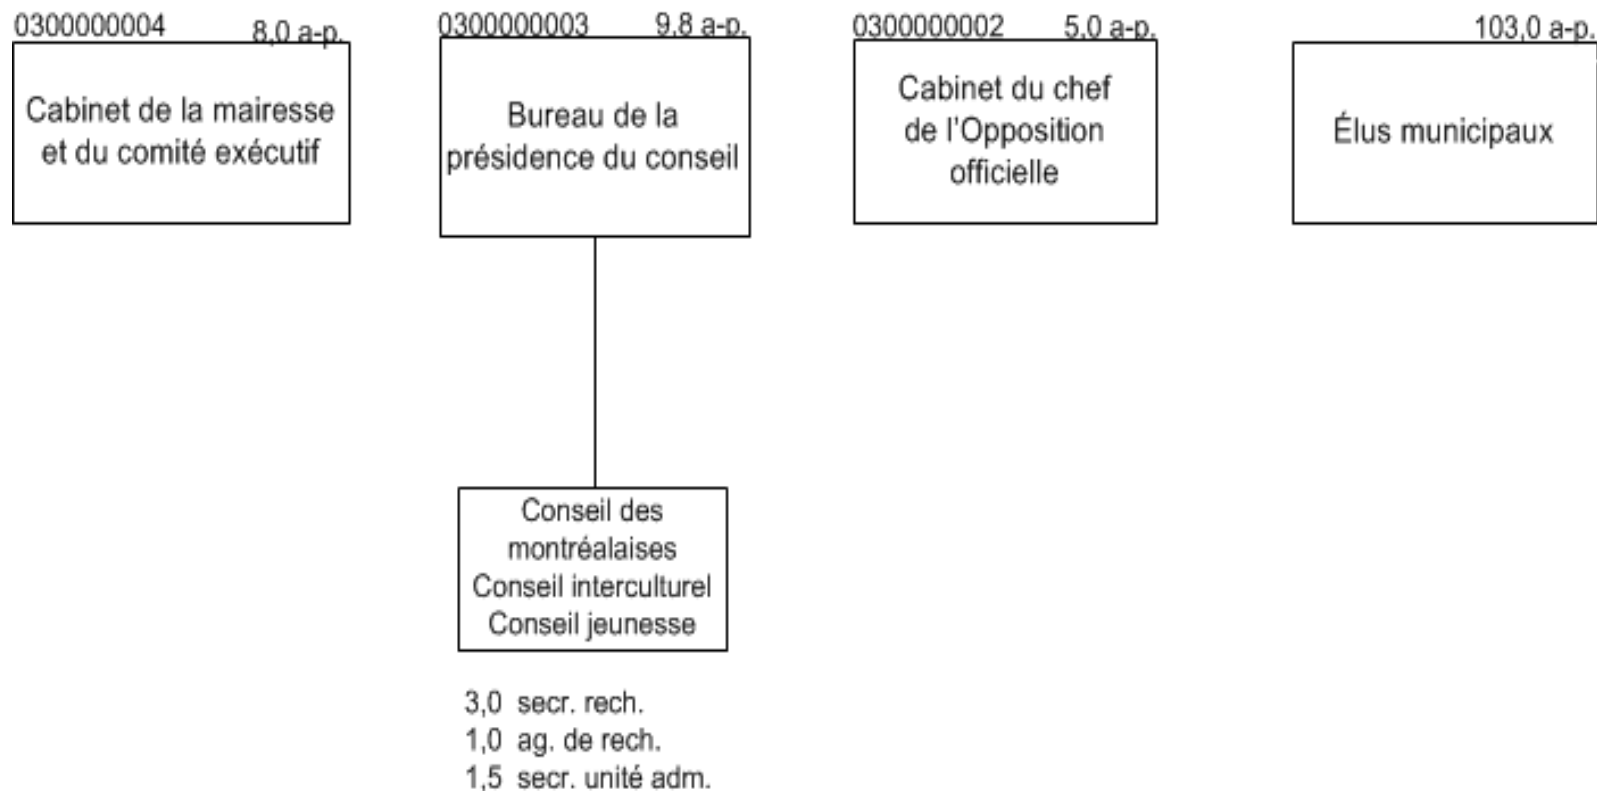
0300000004 8,0 a-p.

Cabinet de la mairesse et du comité exécutif

0300000003 9,8 a-p.

Bureau de la présidence du conseil

0300000002 5,0 a-p.

Cabinet du chef de l'Opposition officielle

103,0 a-p.

Élus municipaux

Conseil des montréalaises
Conseil interculturel
Conseil jeunesse

3,0 secr. rech.
1,0 ag. de rech.
1,5 secr. unité adm.